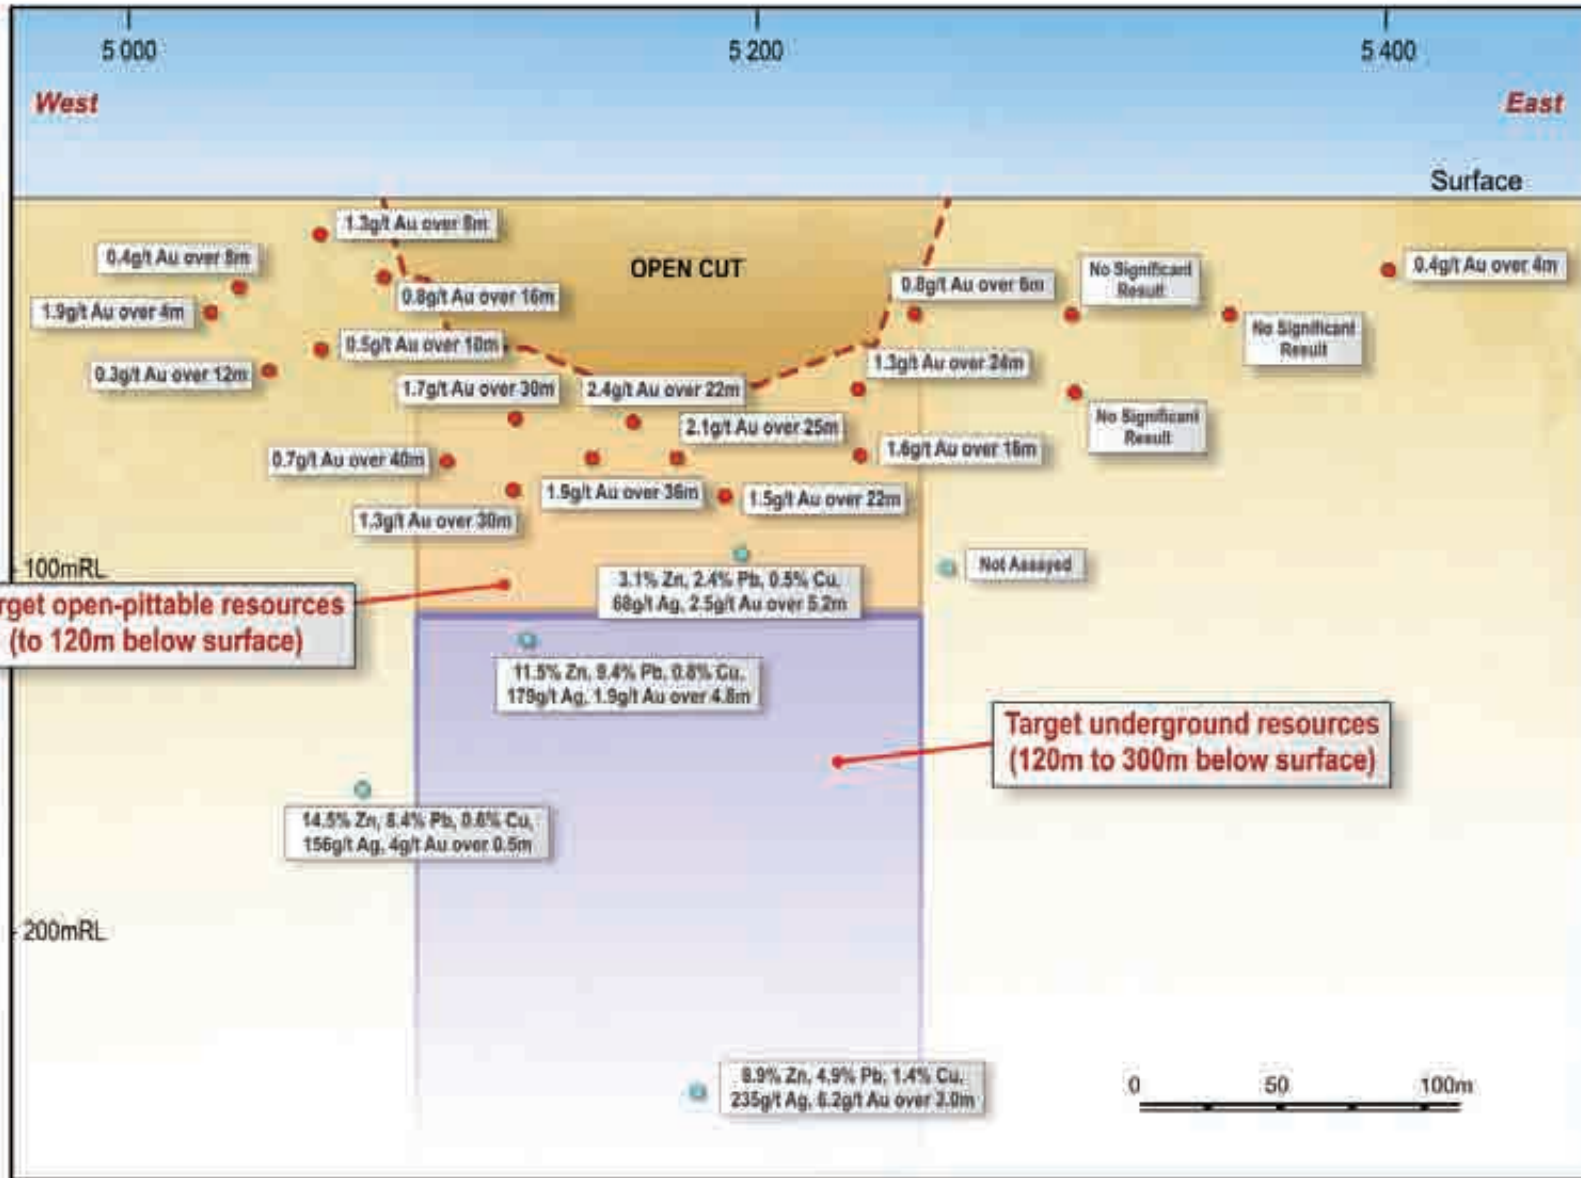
5 000

5 200

5 400

West

East

Surface

OPEN CUT

1.3g/t Au over 8m

0.4g/t Au over 8m

0.8g/t Au over 16m

1.9g/t Au over 4m

0.5g/t Au over 10m

0.3g/t Au over 12m

1.7g/t Au over 30m

2.4g/t Au over 22m

2.1g/t Au over 25m

0.7g/t Au over 40m

1.9g/t Au over 36m

1.5g/t Au over 22m

1.3g/t Au over 30m

0.8g/t Au over 6m

No Significant Result

0.4g/t Au over 4m

No Significant Result

1.3g/t Au over 24m

No Significant Result

1.6g/t Au over 16m

100mRL

Not Assayed

3.1% Zn, 2.4% Pb, 0.5% Cu, 68g/t Ag, 2.5g/t Au over 5.2m

rget open-pittable resources (to 120m below surface)

11.5% Zn, 9.4% Pb, 0.8% Cu, 179g/t Ag, 1.9g/t Au over 4.8m

Target underground resources (120m to 300m below surface)

14.5% Zn, 8.4% Pb, 0.6% Cu, 156g/t Ag, 4g/t Au over 0.5m

200mRL

8.9% Zn, 4.9% Pb, 1.4% Cu, 235g/t Ag, 6.2g/t Au over 3.0m

0

50

100m